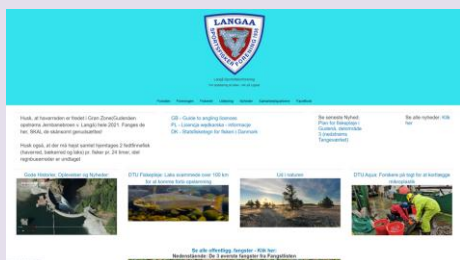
LANGAA

Forside  Foreningen  Fiskevand  Udlejning  Aktiviteter  Medlemskab  Facebook

Husk, at havørreden er fredet i Gren Zone/Gudenåen, opstrøms Jernbanebroen v. Langå/Ulstrup 2021. Fanges de her, SKAL de skånsomt genudsættes!

Husk også, at der må højst samlet hjemtages 2 fiskefisk (havørred, bækørred og laks) pr. fisker pr. 24 timer, (når regnbueørreder er undtaget)

GB - Guide to angling licenses
PL - Licencja wędkarska - informacje
DK - Dagkort til fiskeri i Danmark

Se seneste Nyhed:
Plan for fiskepleje i Gudenå.

Se alle nyheder: Klik her

Gode Historier, Oplevelser og Nyheder:

DTU Fiskepleje: Laks svømmede over 100 km for at komme hjem

Liv i naturen

DTU Aqua: Fordere på fiskeri

Se alle offentlige fangster - Klik her:
Nedenstående: De 3 seneste fangster fra Fangstlisten